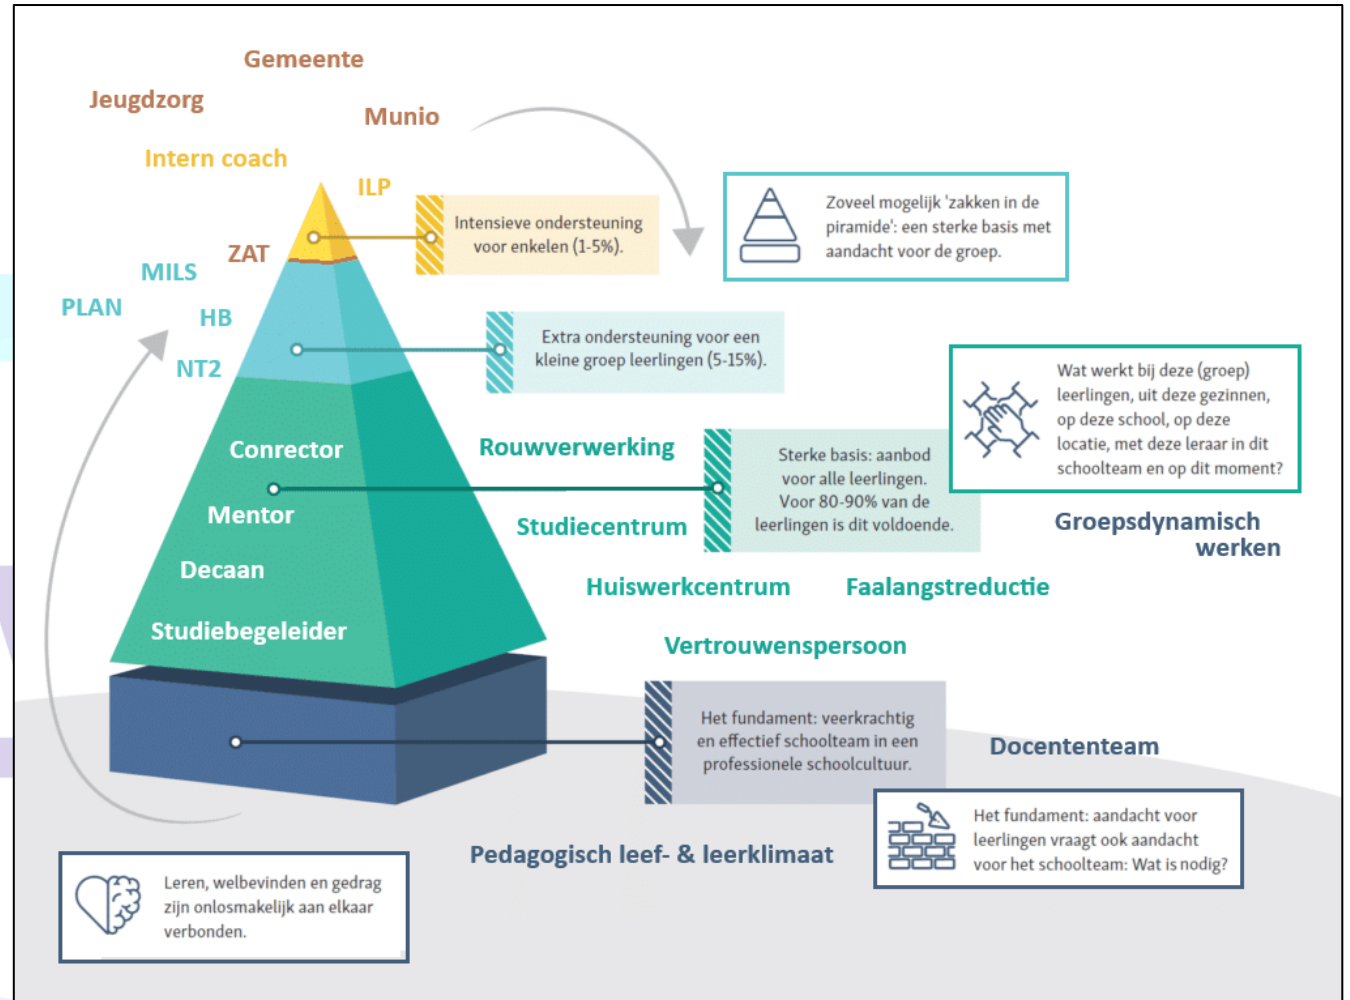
Gemeente

Jeugdzorg

Munio

Intern coach

ILP

Intensieve ondersteuning voor enkelen (1-5%).

Zoveel mogelijk 'zakken in de piramide': een sterke basis met aandacht voor de groep.

ZAT

MILS

PLAN

HB

Extra ondersteuning voor een kleine groep leerlingen (5-15%).

NT2

Wat werkt bij deze (groep) leerlingen, uit deze gezinnen, op deze school, op deze locatie, met deze leraar in dit schoolteam en op dit moment?

Conrector

Rouwverwerking

Sterke basis: aanbod voor alle leerlingen. Voor 80-90% van de leerlingen is dit voldoende.

Mentor

Studiecentrum

Groepsdynamisch werken

Decaan

Huiswerkcentrum

Faalangstreductie

Studiebegeleider

Vertrouwenspersoon

Het fundament: veerkrachtig en effectief schoolteam in een professionele schoolcultuur.

Docententeam

Het fundament: aandacht voor leerlingen vraagt ook aandacht voor het schoolteam: Wat is nodig?

Pedagogisch leef- & leerklimaat

Leren, welbevinden en gedrag zijn onlosmakelijk aan elkaar verbonden.